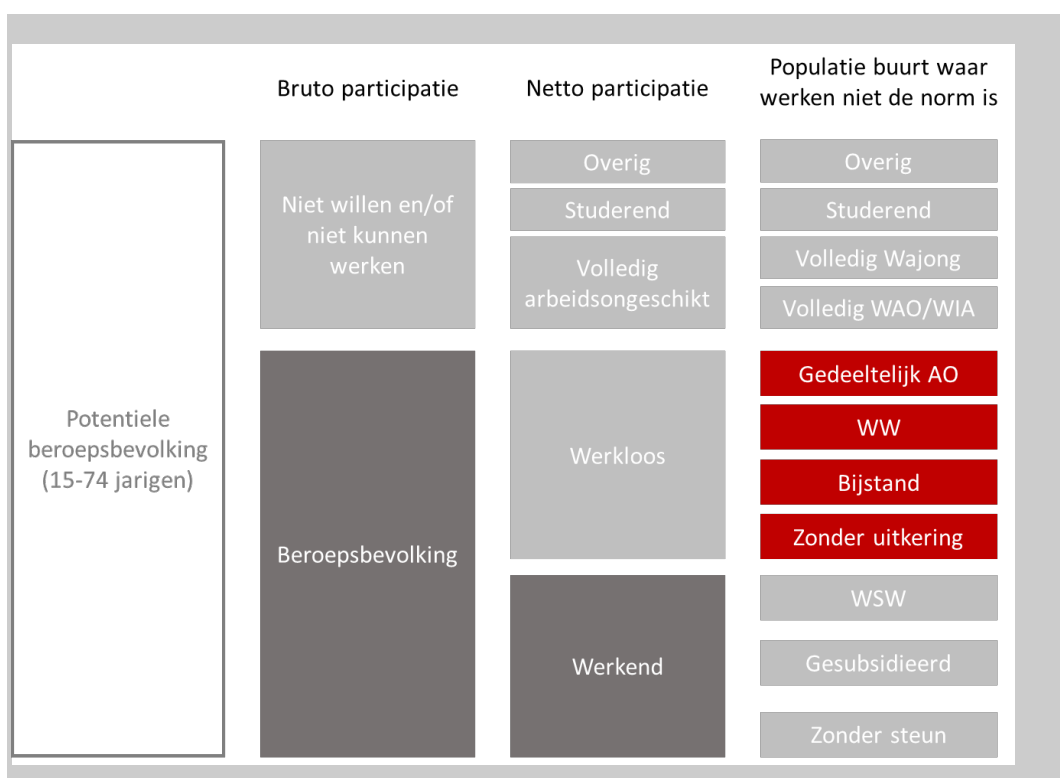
Bruto participatie

Netto participatie

Populatie buurt waar werken niet de norm is

Potentiele beroepsbevolking (15-74 jarigen)

Niet willen en/of niet kunnen werken

Beroepsbevolking

Overig

Studerend

Volledig arbeidsongeschikt

Werkloos

Werkend

Overig

Studerend

Volledig Wajong

Volledig WAO/WIA

Gedeeltelijk AO

WW

Bijstand

Zonder uitkering

WSW

Gesubsidieerd

Zonder steun